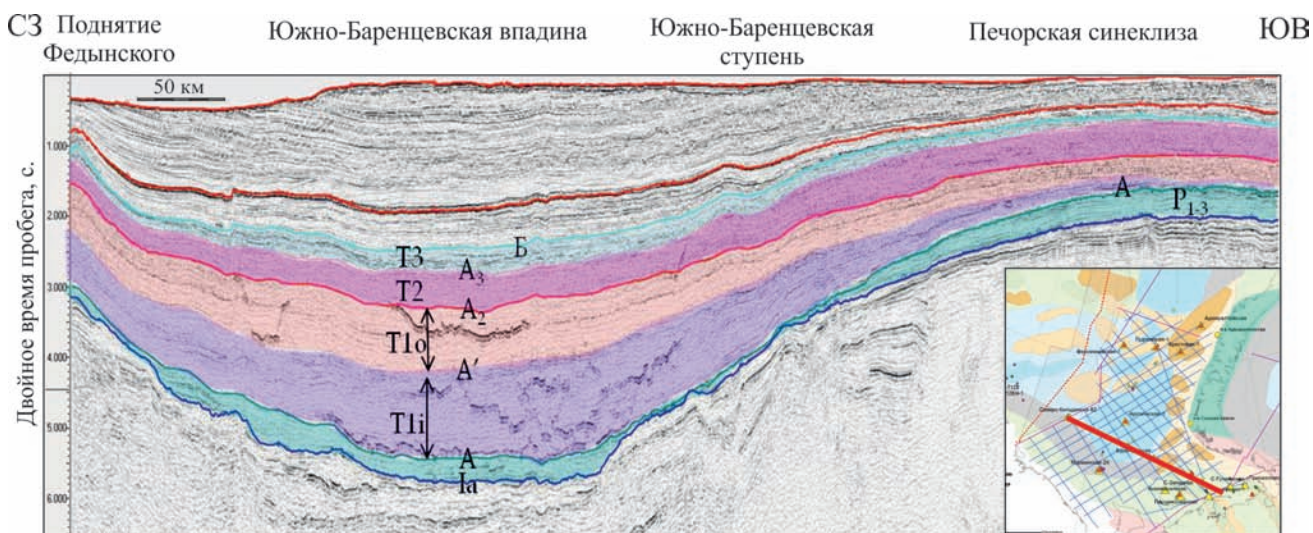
СЗ Поднятие Федынского

Южно-Баренцевская впадина

Южно-Баренцевская ступень

Печорская синеклиза

ЮВ

50 км

Двойное время пробега, с.

1.000

2.000

3.000

4.000

5.000

6.000

T3

Б

$A_3$

T2

$A_2$

T1o

A′

T1i

A

Ia

A

$P_{1-3}$